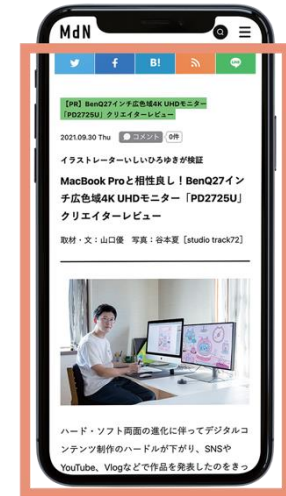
MdN

f

B!

【PR】BenQ27インチ広色域4K UHDモニター「PD2725U」クリエイターレビュー

2021.09.30 Thu コメント 0件

イラストレーターいしいひろゆきが検証

MacBook Proと相性良し！BenQ27インチ広色域4K UHDモニター「PD2725U」クリエイターレビュー

取材・文：山口優　写真：谷本夏［studio track72］

ハード・ソフト両面の進化に伴ってデジタルコンテンツ制作のハードルが下がり、SNSやYouTube、Vlogなどで作品を発表したのをきっ